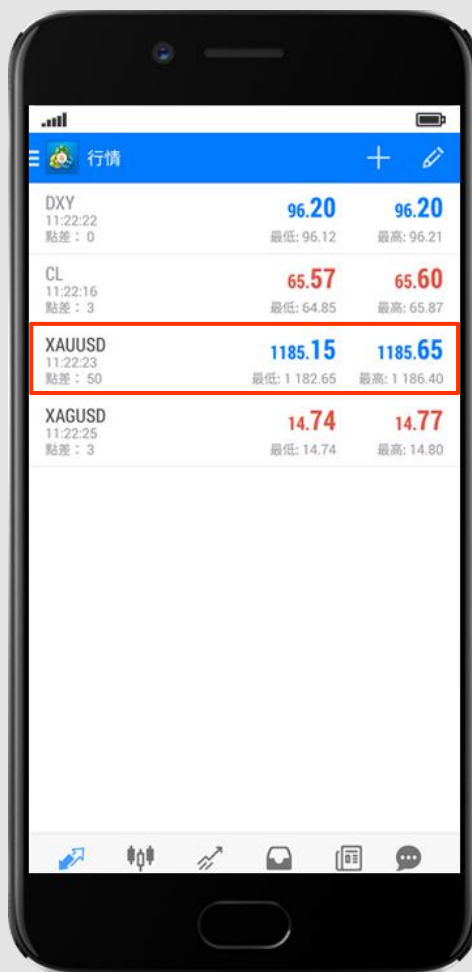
行情

DXY
11:22:22
點差：0
96.20
最低: 96.12
96.20
最高: 96.21

CL
11:22:16
點差：3
65.57
最低: 64.85
65.60
最高: 65.87

XAUUSD
11:22:23
點差：50
1185.15
最低: 1 182.65
1185.65
最高: 1 186.40

XAGUSD
11:22:25
點差：3
14.74
最低: 14.74
14.77
最高: 14.80